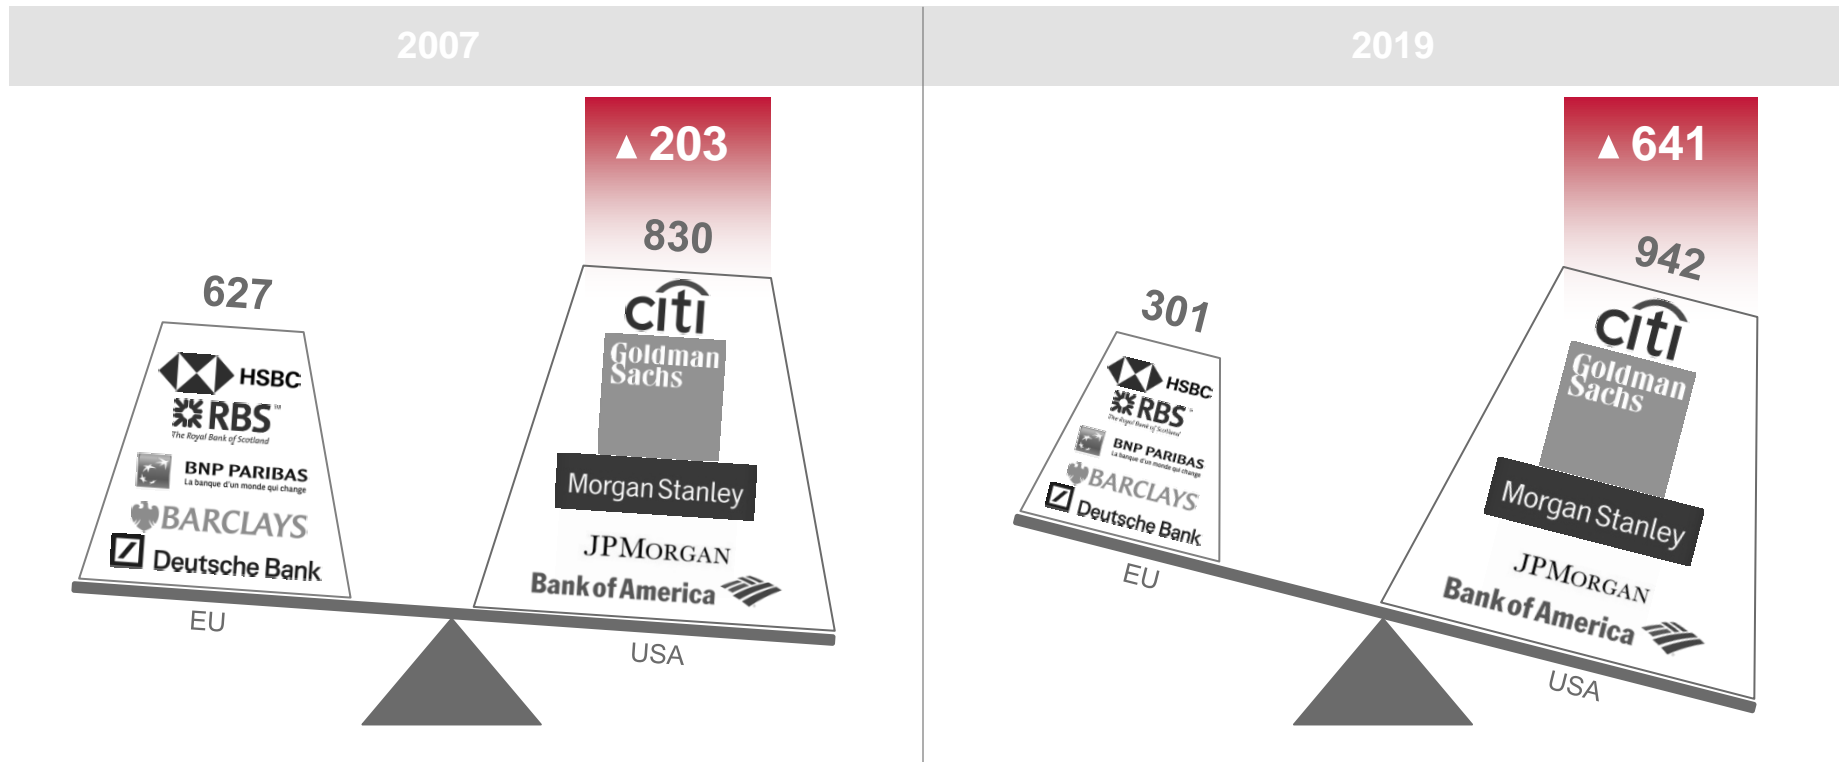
2007

▲ 203

830

627

HSBC
RBS
The Royal Bank of Scotland
BNP PARIBAS
La banque d'un monde qui change
BARCLAYS
Deutsche Bank

EU

citi
Goldman Sachs
Morgan Stanley
JPMorgan
Bank of America

USA

2019

▲ 641

942

301

HSBC
RBS
The Royal Bank of Scotland
BNP PARIBAS
La banque d'un monde qui change
BARCLAYS
Deutsche Bank

EU

citi
Goldman Sachs
Morgan Stanley
JPMorgan
Bank of America

USA